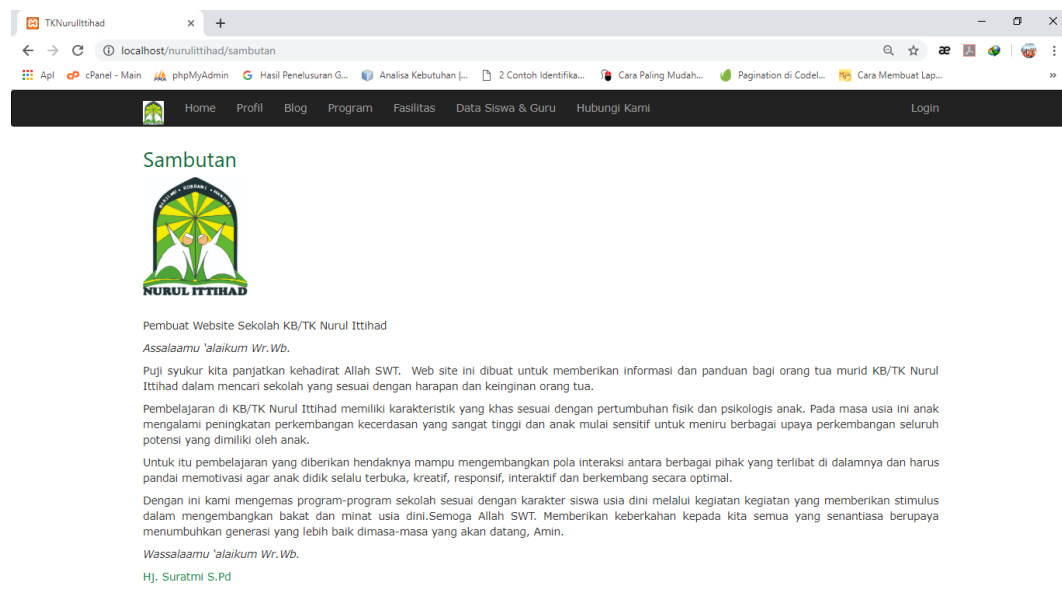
TKNurulIttihad

localhost/nurulittihad/sambutan

Apl cPanel - Main phpMyAdmin Hasil Penelusuran G... Analisa Kebutuhan |... 2 Contoh Identifika... Cara Paling Mudah... Pagination di Codel... Cara Membuat Lap...

Home Profil Blog Program Fasilitas Data Siswa & Guru Hubungi Kami Login

Sambutan

NURUL ITTIHAD

Pembuat Website Sekolah KB/TK Nurul Ittihad

Assalaamu 'alaikum Wr.Wb.

Puji syukur kita panjatkan kehadirat Allah SWT. Web site ini dibuat untuk memberikan informasi dan panduan bagi orang tua murid KB/TK Nurul Ittihad dalam mencari sekolah yang sesuai dengan harapan dan keinginan orang tua.

Pembelajaran di KB/TK Nurul Ittihad memiliki karakteristik yang khas sesuai dengan pertumbuhan fisik dan psikologis anak. Pada masa usia ini anak mengalami peningkatan perkembangan kecerdasan yang sangat tinggi dan anak mulai sensitif untuk meniru berbagai upaya perkembangan seluruh potensi yang dimiliki oleh anak.

Untuk itu pembelajaran yang diberikan hendaknya mampu mengembangkan pola interaksi antara berbagai pihak yang terlibat di dalamnya dan harus pandai memotivasi agar anak didik selalu terbuka, kreatif, responsif, interaktif dan berkembang secara optimal.

Dengan ini kami mengemas program-program sekolah sesuai dengan karakter siswa usia dini melalui kegiatan kegiatan yang memberikan stimulus dalam mengembangkan bakat dan minat usia dini.Semoga Allah SWT. Memberikan keberkahan kepada kita semua yang senantiasa berupaya menumbuhkan generasi yang lebih baik dimasa-masa yang akan datang, Amin.

Wassalaamu 'alaikum Wr.Wb.

Hj. Suratmi S.Pd